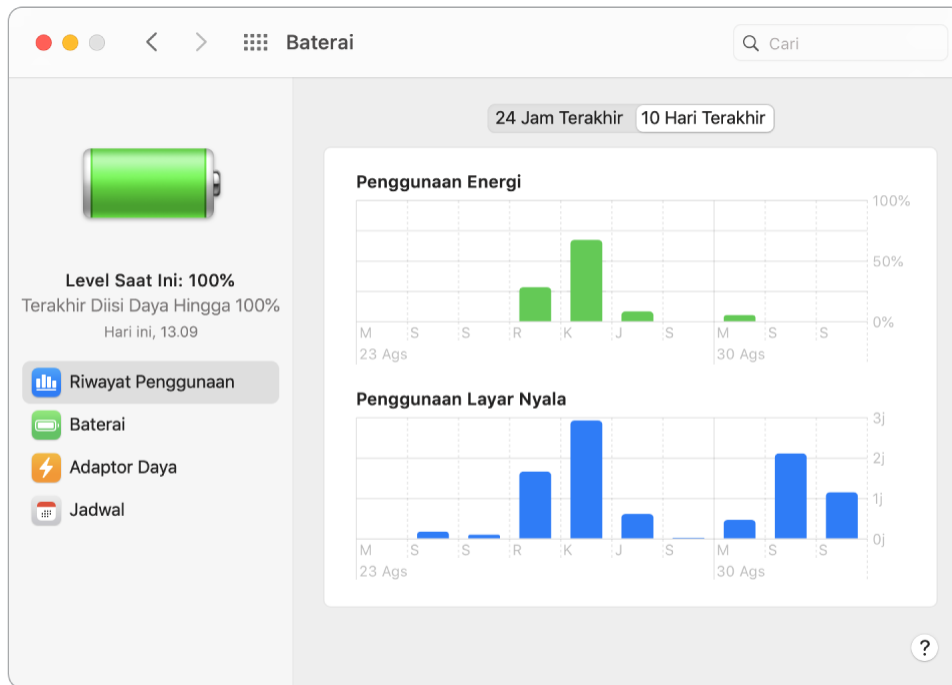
Baterai

Cari

Level Saat Ini: 100%
Terakhir Diisi Daya Hingga 100%
Hari ini, 13.09

Riwayat Penggunaan
Baterai
Adaptor Daya
Jadwal

24 Jam Terakhir
10 Hari Terakhir

Penggunaan Energi
100%
50%
0%
M S S R K J S M S S
23 Ags
30 Ags

Penggunaan Layar Nyala
3j
2j
1j
0j
M S S R K J S M S S
23 Ags
30 Ags

?